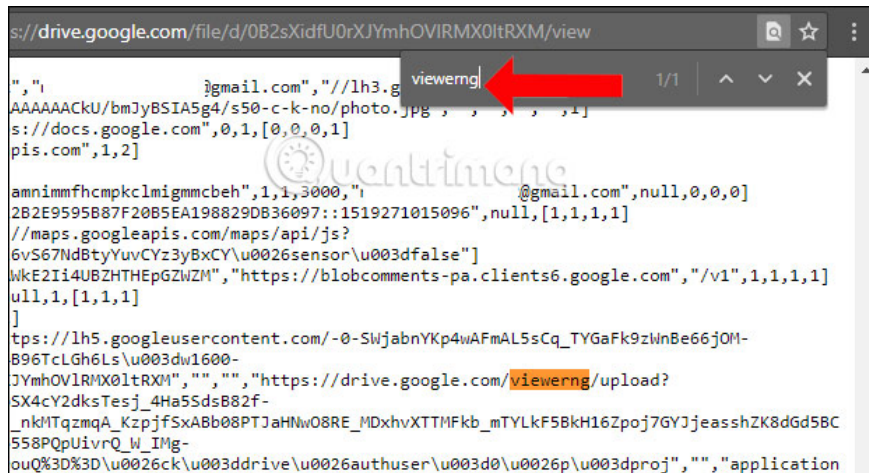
s://drive.google.com/file/d/0B2sXidfU0rXJYmhOVIRMX0ltRXM/view

viewerng 1/1

","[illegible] @gmail.com","//lh3.g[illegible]
AAAAAACkU/bmJyBSIA5g4/s50-c-k-no/photo.jpg",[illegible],1]
s://docs.google.com",0,1,[0,0,0,1]
pis.com",1,2]

amnimmfhcmpkclmigmmcbeh",1,1,3000,"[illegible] @gmail.com",null,0,0,0]
2B2E9595B87F20B5EA198829DB36097::1519271015096",null,[1,1,1,1]
//maps.googleapis.com/maps/api/js?
6vS67NdBtyYuvCYz3yBxCY\u0026sensor\u003dfalse"]
WkE2Ii4UBZHTHEpGZWZM","https://blobcomments-pa.clients6.google.com","/v1",1,1,1,1]
ull,1,[1,1,1,1]
]
tps://lh5.googleusercontent.com/-0-SWjabnYKp4wAFmAL5sCq_TYGaFk9zWnBe66jOM-B96TcLGh6Ls\u003dw1600-
JYmhOVlRMX0ltRXM","","","https://drive.google.com/viewerng/upload?
SX4cY2dksTesj_4Ha5SdsB82f-
_nkMTqzmqA_KzpjfSxABb08PTJaHNwO8RE_MDxhvXTTMFkb_mTYLkF5BkH16Zpoj7GYJjeasshZK8dGd5BC
558PQpUivrQ_W_IMg-
ouQ%3D%3D\u0026ck\u003ddrive\u0026authuser\u003d0\u0026p\u003dproj","","application